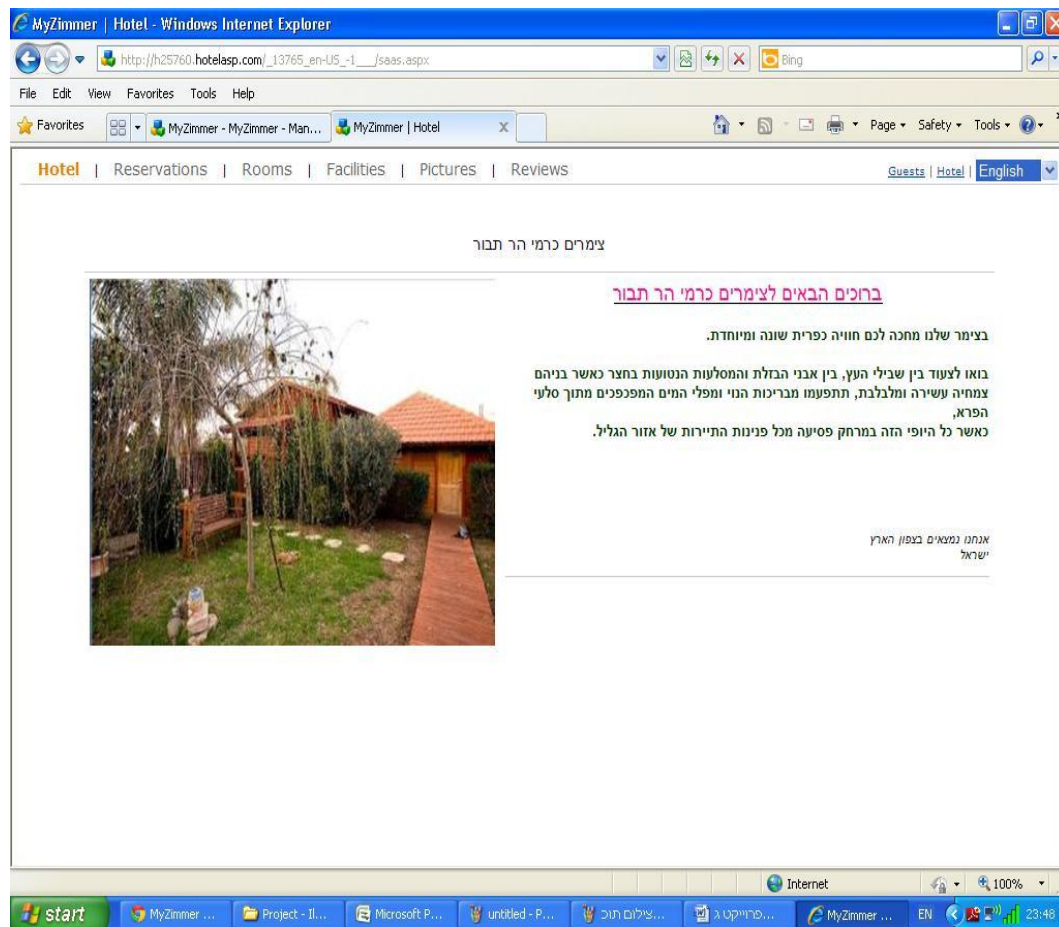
MyZimmer | Hotel - Windows Internet Explorer

http://h25760.hotelasp.com/_13765_en-US_-1___/saas.aspx

Bing

File Edit View Favorites Tools Help

Favorites

MyZimmer - MyZimmer - Man...

MyZimmer | Hotel

Page ▾ Safety ▾ Tools ▾

Hotel | Reservations | Rooms | Facilities | Pictures | Reviews

Guests | Hotel | English

צימרים כרמי הר תבור

ברוכים הבאים לצימרים כרמי הר תבור

בצימר שלנו מחכה לכם חוויה כפרית שונה ומיוחדת.

בואו לצעוד בין שבילי העץ, בין אבני הבזלת והמסלעות הנטועות בחצר כאשר בניהם צמחיה עשירה ומלבלבת, תתפעמו מבריכות הנוי ומפלי המים המפכפכים מתוך סלעי הפרא,
כאשר כל היופי הזה במרחק פסיעה מכל פנינות התיירות של אזור הגליל.

אנחנו נמצאים בצפון הארץ
ישראל

Internet

100%

start

MyZimmer ...

Project - Il...

Microsoft P...

untitled - P...

צילום תוכ...

פרויקט ג...

MyZimmer ...

EN

23:48